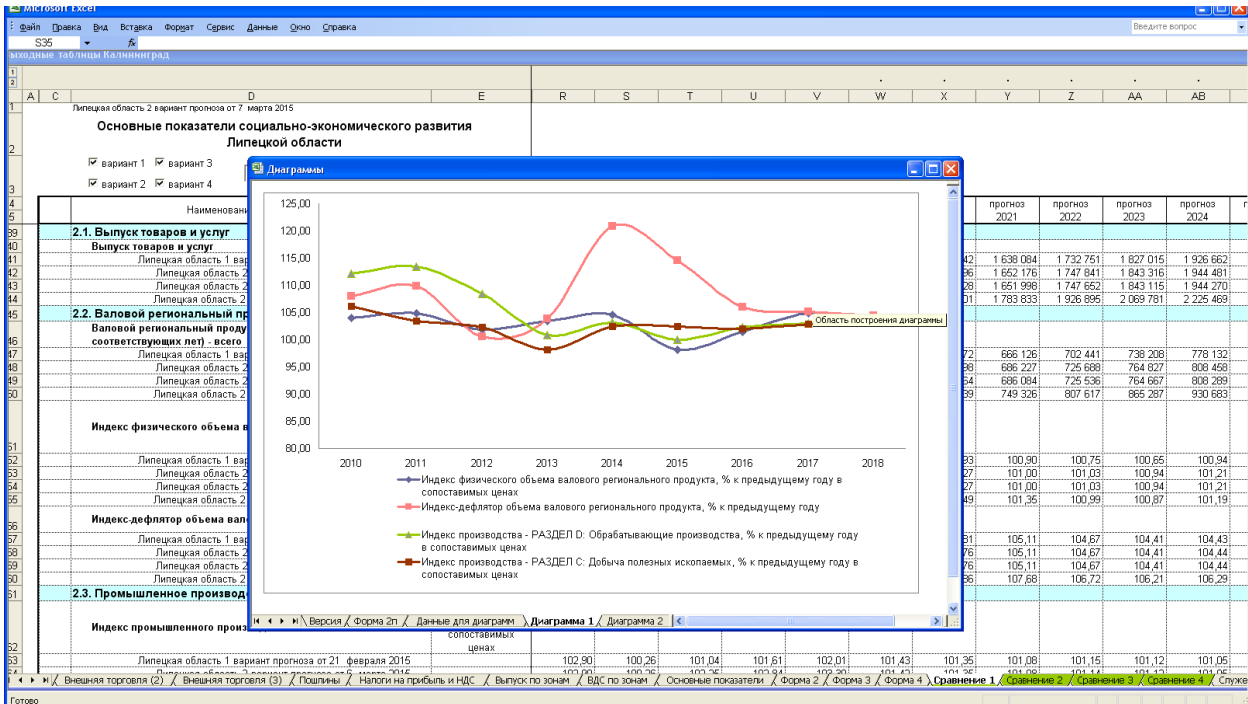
Microsoft Excel

Файл Правка Вид Вставка Формат Сервис Данные Окно Справка

Введите вопрос

S35 fx

ыходные таблицы Калининград

A C D E R S T U V W X Y Z AA AB

Липецкая область 2 вариант прогноза от 7 марта 2015

Основные показатели социально-экономического развития Липецкой области

вариант 1 вариант 3
вариант 2 вариант 4

Наименовани

| прогноз 2021 | прогноз 2022 | прогноз 2023 | прогноз 2024 |
|---|---|---|---|

2.1. Выпуск товаров и услуг

Выпуск товаров и услуг

Липецкая область 1 вар 42 1 638 084 1 732 751 1 827 015 1 926 662
Липецкая область 2 36 1 652 176 1 747 841 1 843 316 1 944 481
Липецкая область 2 28 1 651 998 1 747 652 1 843 115 1 944 270
Липецкая область 2 01 1 783 833 1 926 895 2 069 781 2 225 469

2.2. Валовой региональный пр

Валовой региональный проду соответствующих лет) - всего

Липецкая область 1 вар 72 666 126 702 441 738 208 778 132
Липецкая область 2 98 686 227 725 688 764 827 808 458
Липецкая область 2 64 686 084 725 536 764 667 808 289
Липецкая область 2 39 749 326 807 617 865 287 930 683

Индекс физического объема в

Липецкая область 1 вар 93 100,90 100,75 100,65 100,94
Липецкая область 2 27 101,00 101,03 100,94 101,21
Липецкая область 2 27 101,00 101,03 100,94 101,21
Липецкая область 2 49 101,35 100,99 100,87 101,19

Индекс-дефлятор объема вало

Липецкая область 1 вар 81 105,11 104,67 104,41 104,43
Липецкая область 2 76 105,11 104,67 104,41 104,44
Липецкая область 2 76 105,11 104,67 104,41 104,44
Липецкая область 2 86 107,68 106,72 106,21 106,29

2.3. Промышленное производ

Индекс промышленного произ сопоставимых ценах

Липецкая область 1 вариант прогноза от 21 февраля 2015 102,90 100,26 101,04 101,61 102,01 101,43 101,35 101,08 101,15 101,12 101,05

Диаграммы

125,00
120,00
115,00
110,00
105,00
100,00
95,00
90,00
85,00
80,00

2010 2011 2012 2013 2014 2015 2016 2017 2018

Область построения диаграммы

Индекс физического объема валового регионального продукта, % к предыдущему году в сопоставимых ценах
Индекс-дефлятор объема валового регионального продукта, % к предыдущему году
Индекс производства - РАЗДЕЛ D: Обрабатывающие производства, % к предыдущему году в сопоставимых ценах
Индекс производства - РАЗДЕЛ C: Добыча полезных ископаемых, % к предыдущему году в сопоставимых ценах

Версия / Форма 2п / Данные для диаграмм / Диаграмма 1 / Диаграмма 2

Внешняя торговля (2) / Внешняя торговля (3) / Пошлины / Налоги на прибыль и НДС / Выпуск по зонам / ВДС по зонам / Основные показатели / Форма 2 / Форма 3 / Форма 4 / Сравнение 1 / Сравнение 2 / Сравнение 3 / Сравнение 4 / Служе

Готово